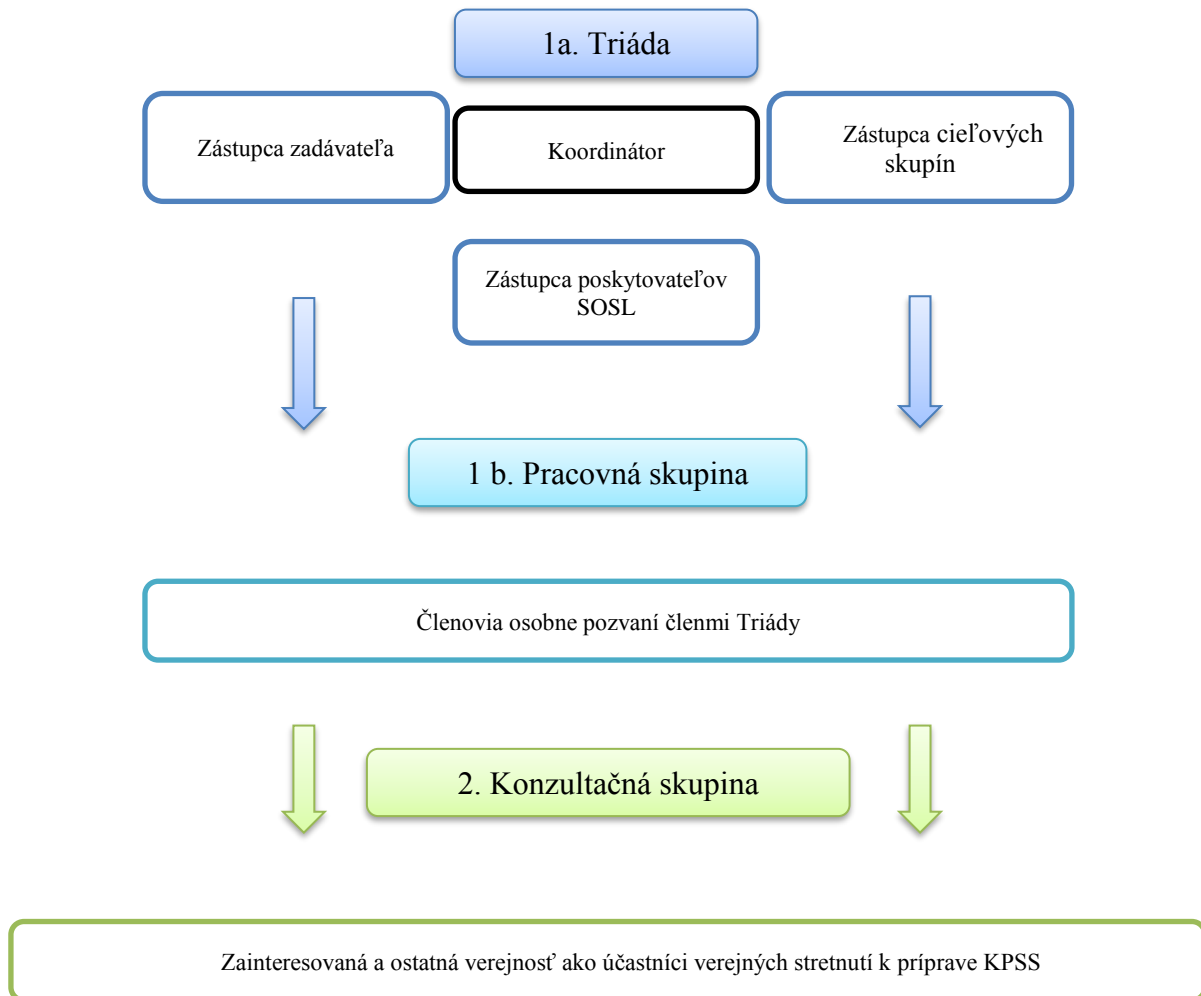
1a. Triáda

Zástupca zadávateľa

Koordinátor

Zástupca cieľových skupín

Zástupca poskytovateľov SOSL

1 b. Pracovná skupina

Členovia osobne pozvaní členmi Triády

2. Konzultačná skupina

Zainteresovaná a ostatná verejnosť ako účastníci verejných stretnutí k príprave KPSS